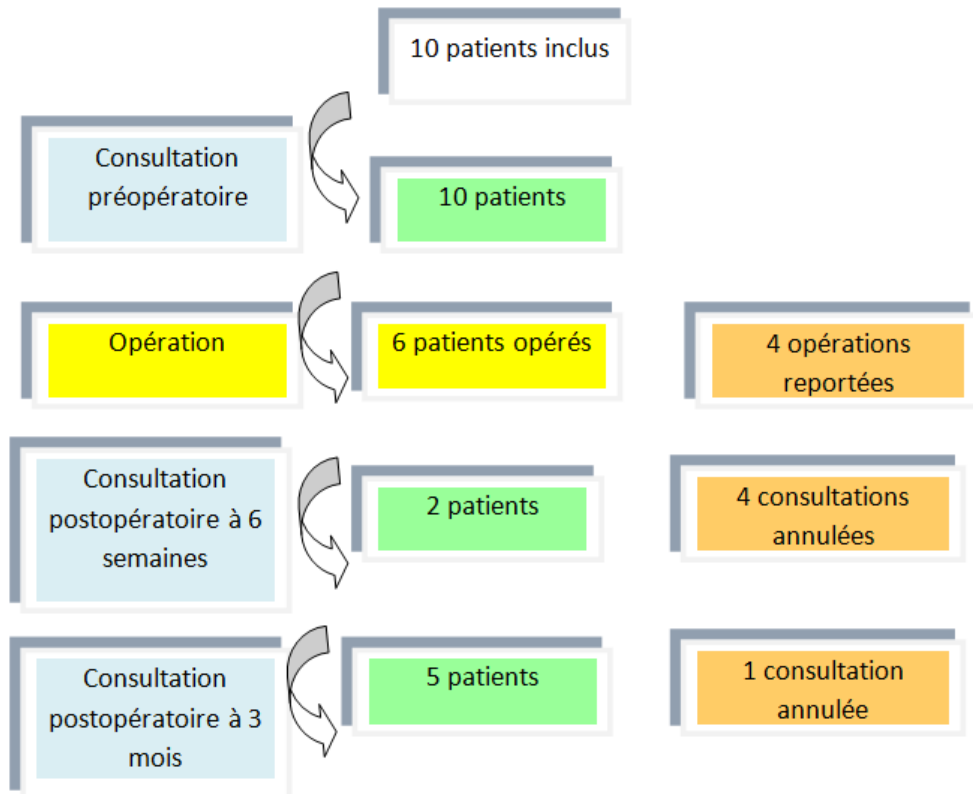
10 patients inclus

Consultation préopératoire

10 patients

Opération

6 patients opérés

4 opérations reportées

Consultation postopératoire à 6 semaines

2 patients

4 consultations annulées

Consultation postopératoire à 3 mois

5 patients

1 consultation annulée